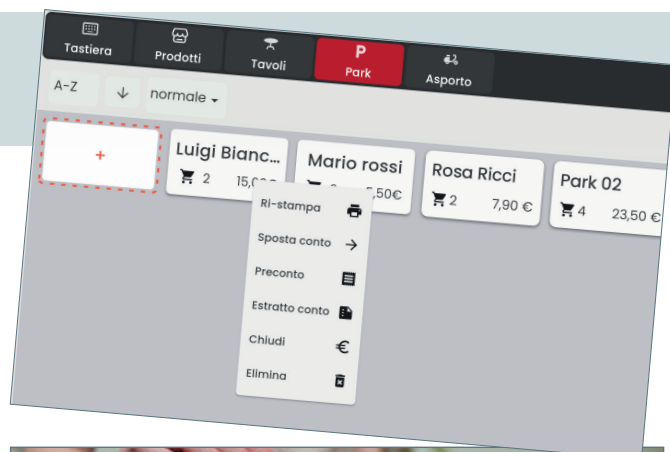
Tastiera
Prodotti
Tavoli
P
Park
Asporto

A-Z
↓
normale

+

Luigi Bianc...
2
15,0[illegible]

Mario rossi
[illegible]
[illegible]5,50€

Rosa Ricci
2
7,90 €

Park 02
4
23,50 €

Ri-stampa
Sposta conto
Preconto
Estratto conto
Chiudi
€
Elimina